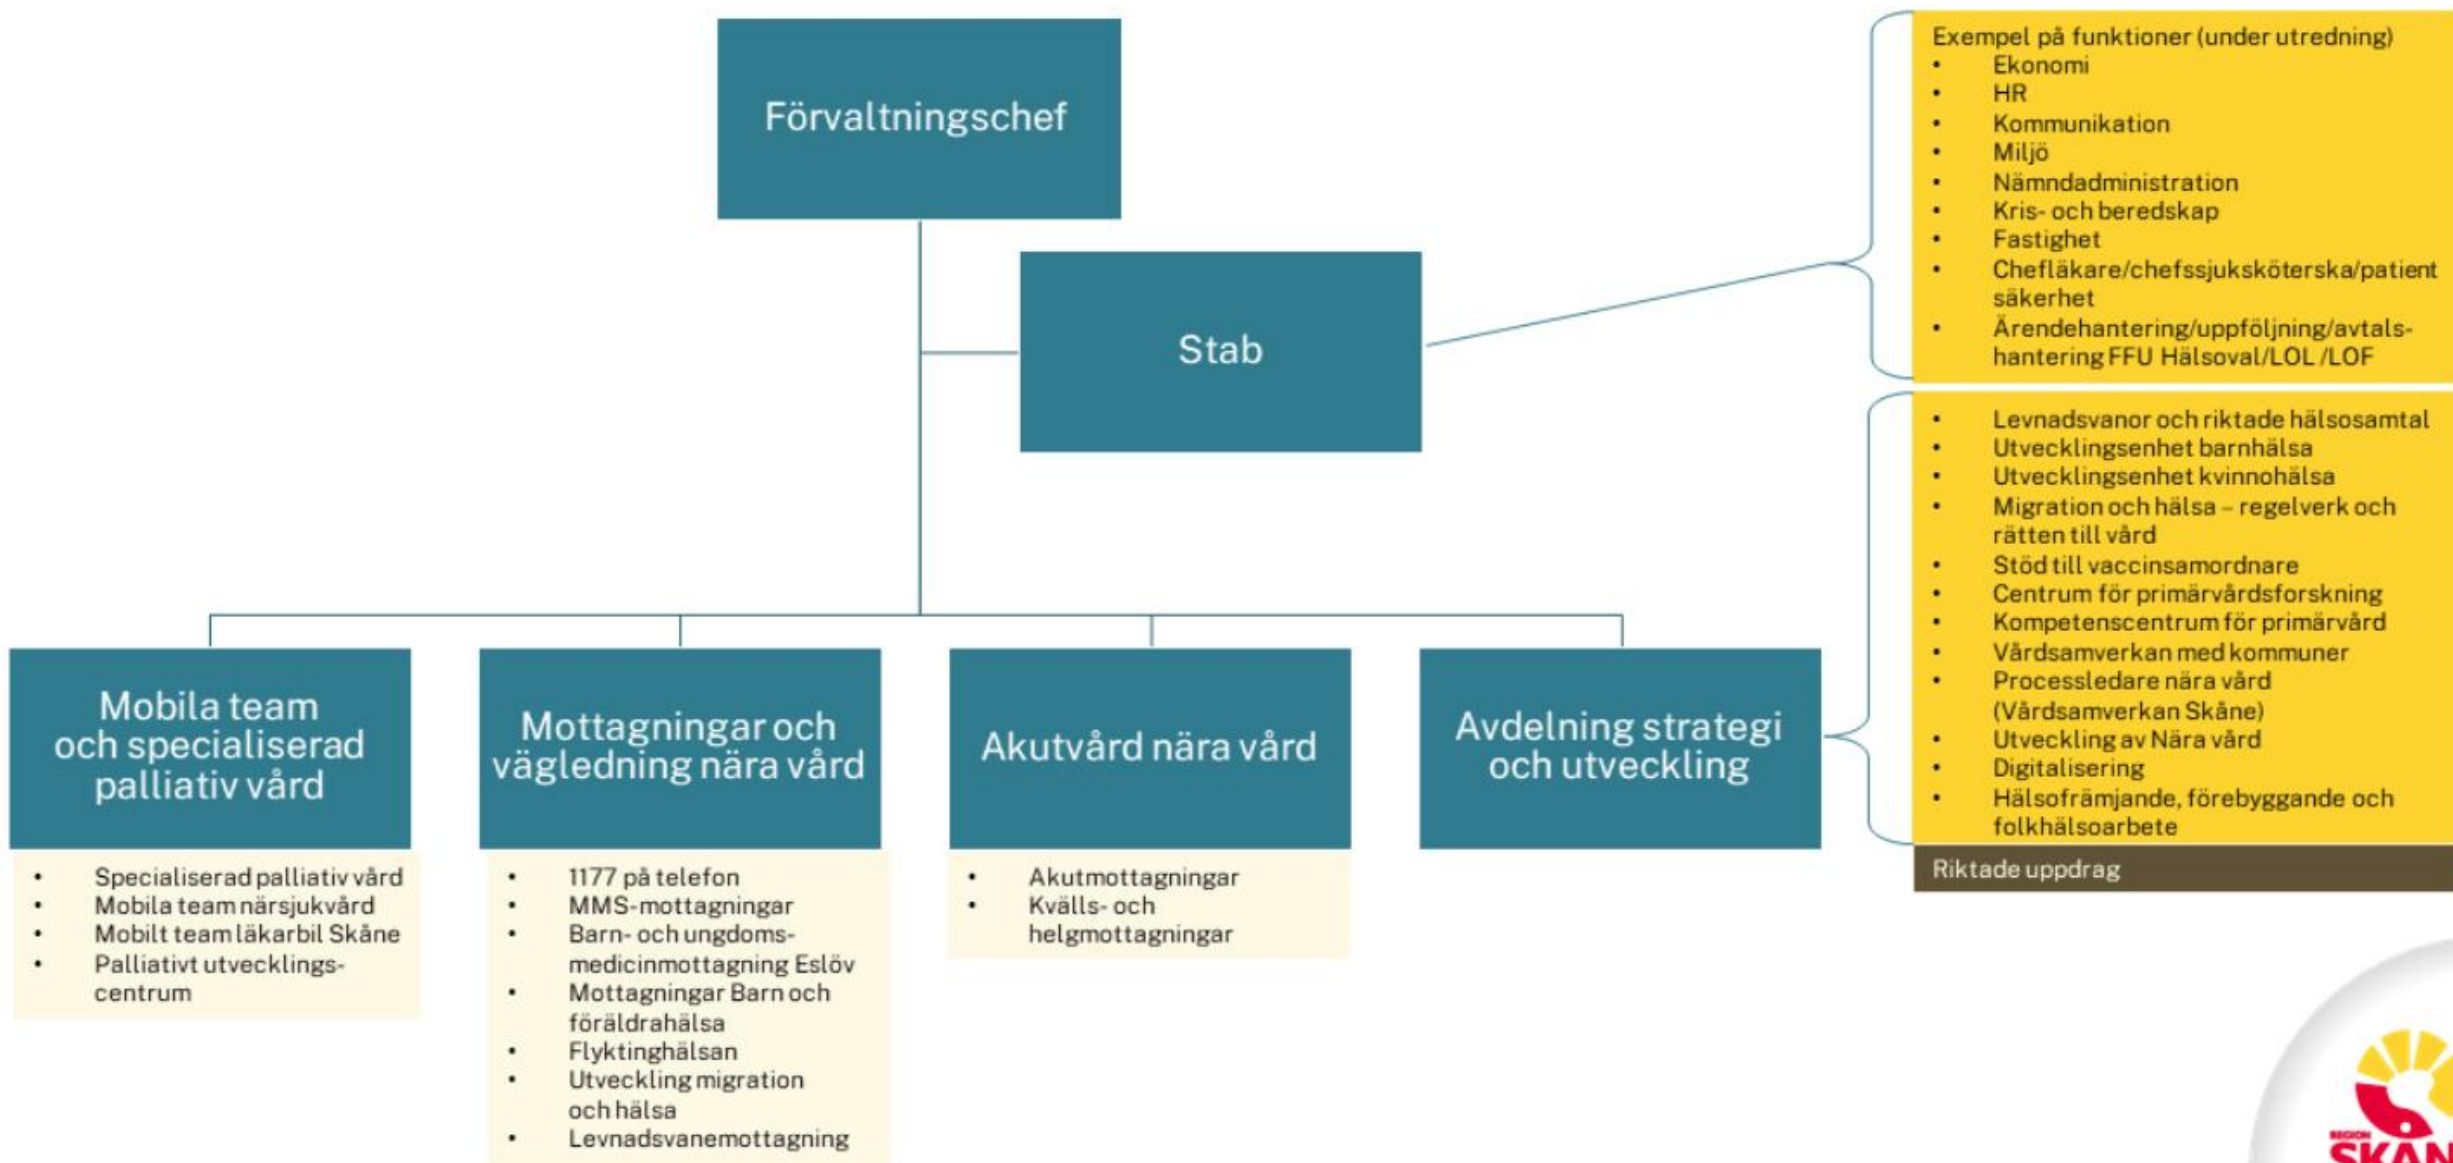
Förvaltningschef

Stab

Exempel på funktioner (under utredning)
- Ekonomi
- HR
- Kommunikation
- Miljö
- Nämndadministration
- Kris- och beredskap
- Fastighet
- Chefläkare/chefssjuksköterska/patient säkerhet
- Ärendehantering/uppföljning/avtalshantering FFU Hälsoval/LOL /LOF

- Levnadsvanor och riktade hälsosamtal
- Utvecklingsenhet barnhälsa
- Utvecklingsenhet kvinnohälsa
- Migration och hälsa – regelverk och rätten till vård
- Stöd till vaccinsamordnare
- Centrum för primärvårdsforskning
- Kompetenscentrum för primärvård
- Vårdsamverkan med kommuner
- Processledare nära vård (Vårdsamverkan Skåne)
- Utveckling av Nära vård
- Digitalisering
- Hälsofrämjande, förebyggande och folkhälsoarbete

Riktade uppdrag

Mobila team och specialiserad palliativ vård
- Specialiserad palliativ vård
- Mobila team närsjukvård
- Mobilt team läkarbil Skåne
- Palliativt utvecklingscentrum

Mottagningar och vägledning nära vård
- 1177 på telefon
- MMS-mottagningar
- Barn- och ungdomsmedicinmottagning Eslöv
- Mottagningar Barn och föräldrahälsa
- Flyktinghälsan
- Utveckling migration och hälsa
- Levnadsvanemottagning

Akutvård nära vård
- Akutmottagningar
- Kvälls- och helgmottagningar

Avdelning strategi och utveckling

REGION SKÅN